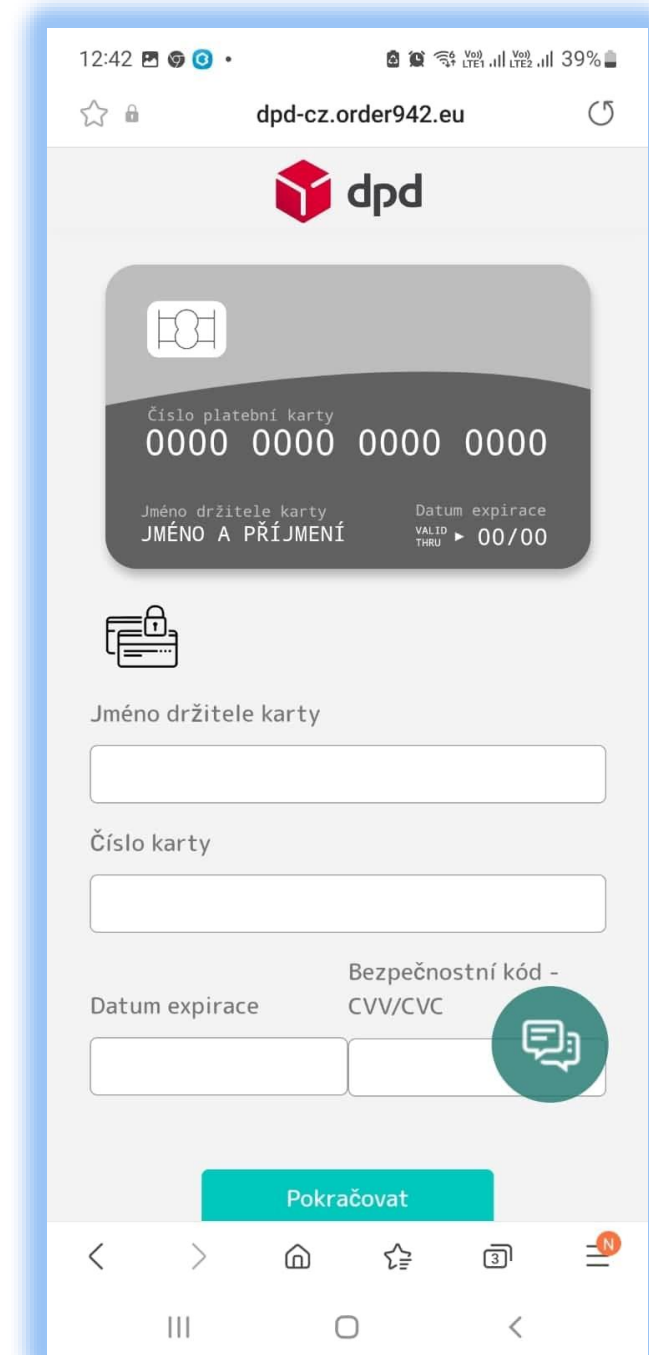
12:42 • 39%

dpd-cz.order942.eu

dpd

Číslo platební karty
0000 0000 0000 0000

Jméno držitele karty
JMÉNO A PŘÍJMENÍ

Datum expirace
VALID THRU ► 00/00

Jméno držitele karty

Číslo karty

Datum expirace

Bezpečnostní kód - CVV/CVC

Pokračovat

3

N